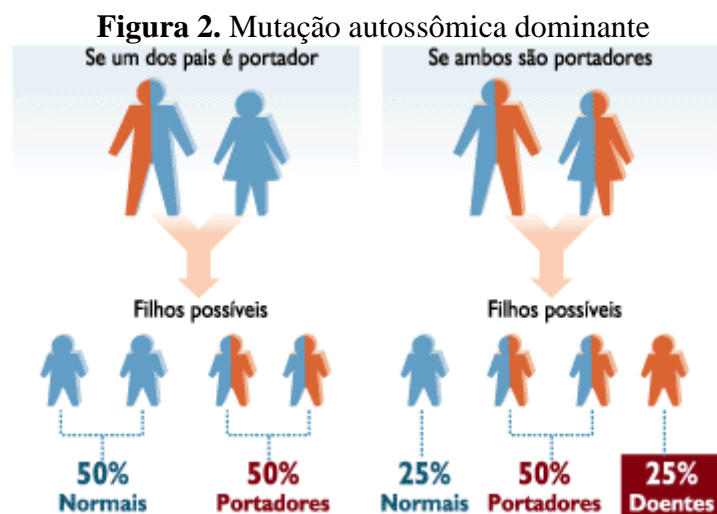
**Figura 2.** Mutação autossômica dominante

Se um dos pais é portador

Filhos possíveis

50%
Normais

50%
Portadores

Se ambos são portadores

Filhos possíveis

25%
Normais

50%
Portadores

25%
Doentes